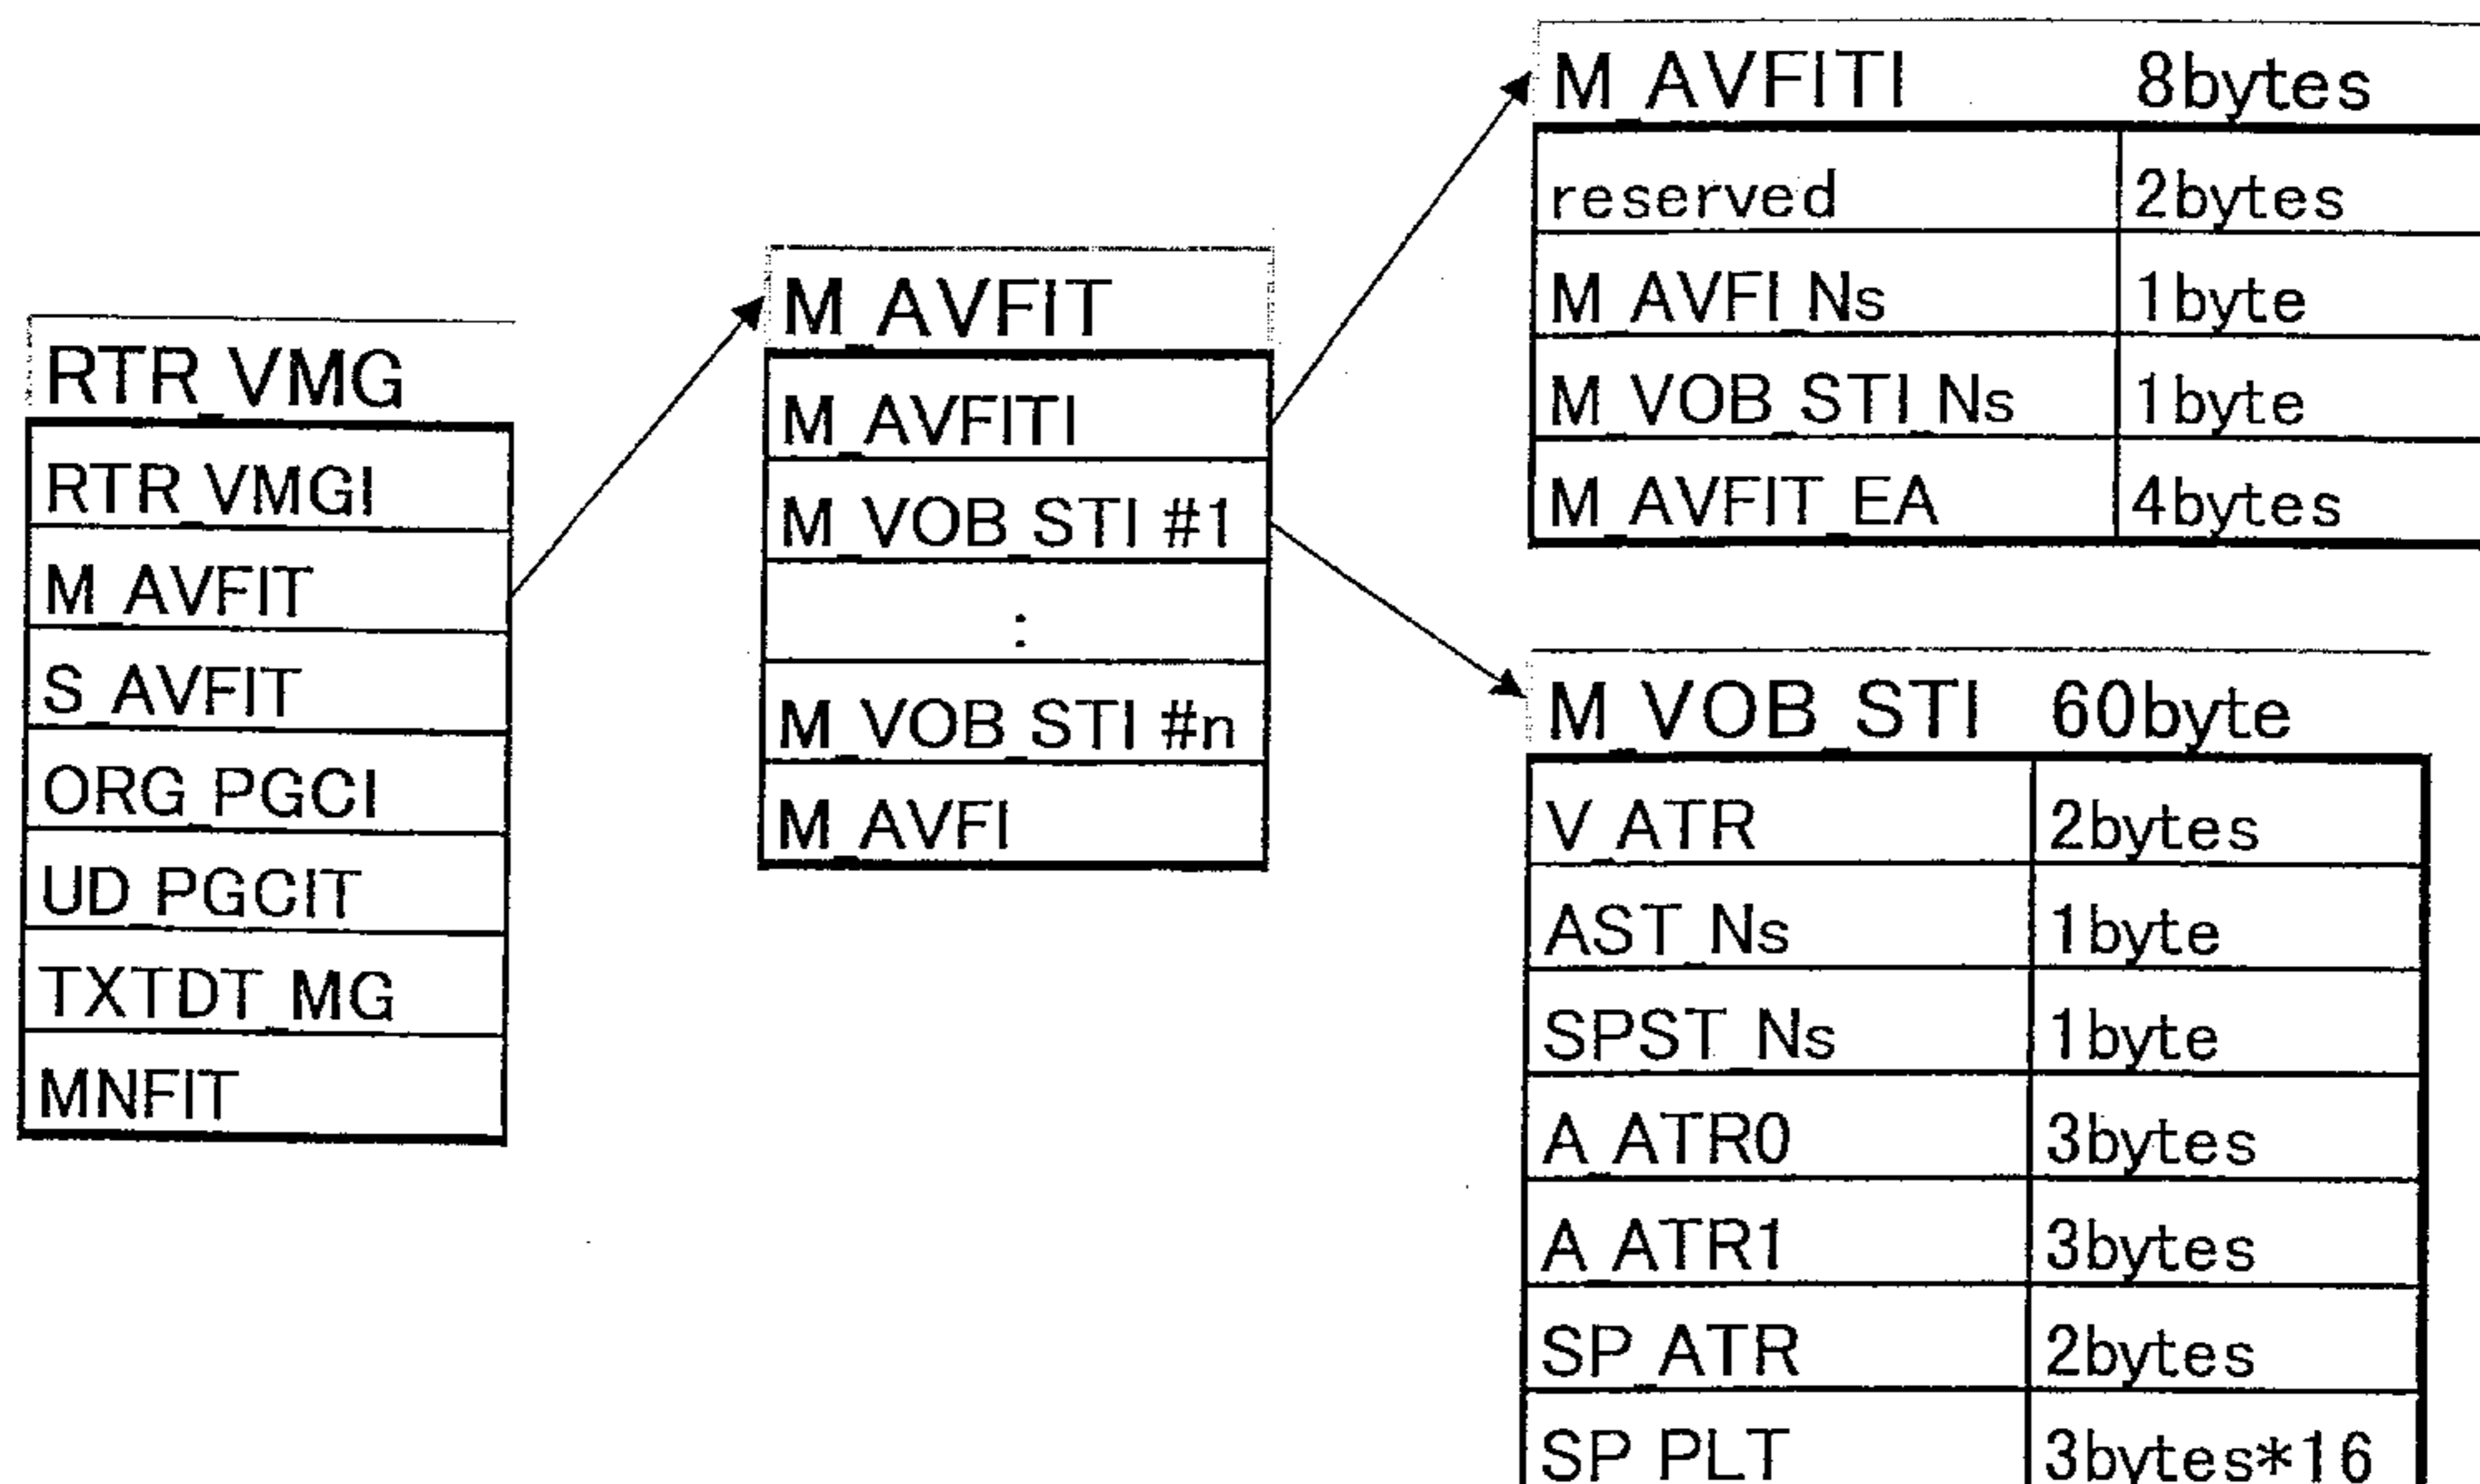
RTR_VMG

| RTR_VMGI |
|---|
| M_AVFIT |
| S_AVFIT |
| ORG_PGCI |
| UD_PGCIT |
| TXTDT_MG |
| MNFIT |

M_AVFIT

| M_AVFITI |
|---|
| M_VOB_STI #1 |
| : |
| M_VOB_STI #n |
| M_AVFI |

M_AVFITI 8bytes

| reserved | 2bytes |
|---|---|
| M_AVFI_Ns | 1byte |
| M_VOB_STI_Ns | 1byte |
| M_AVFIT_EA | 4bytes |

M_VOB_STI 60byte

| V_ATR | 2bytes |
|---|---|
| AST_Ns | 1byte |
| SPST_Ns | 1byte |
| A_ATR0 | 3bytes |
| A_ATR1 | 3bytes |
| SP_ATR | 2bytes |
| SP_PLT | 3bytes*16 |